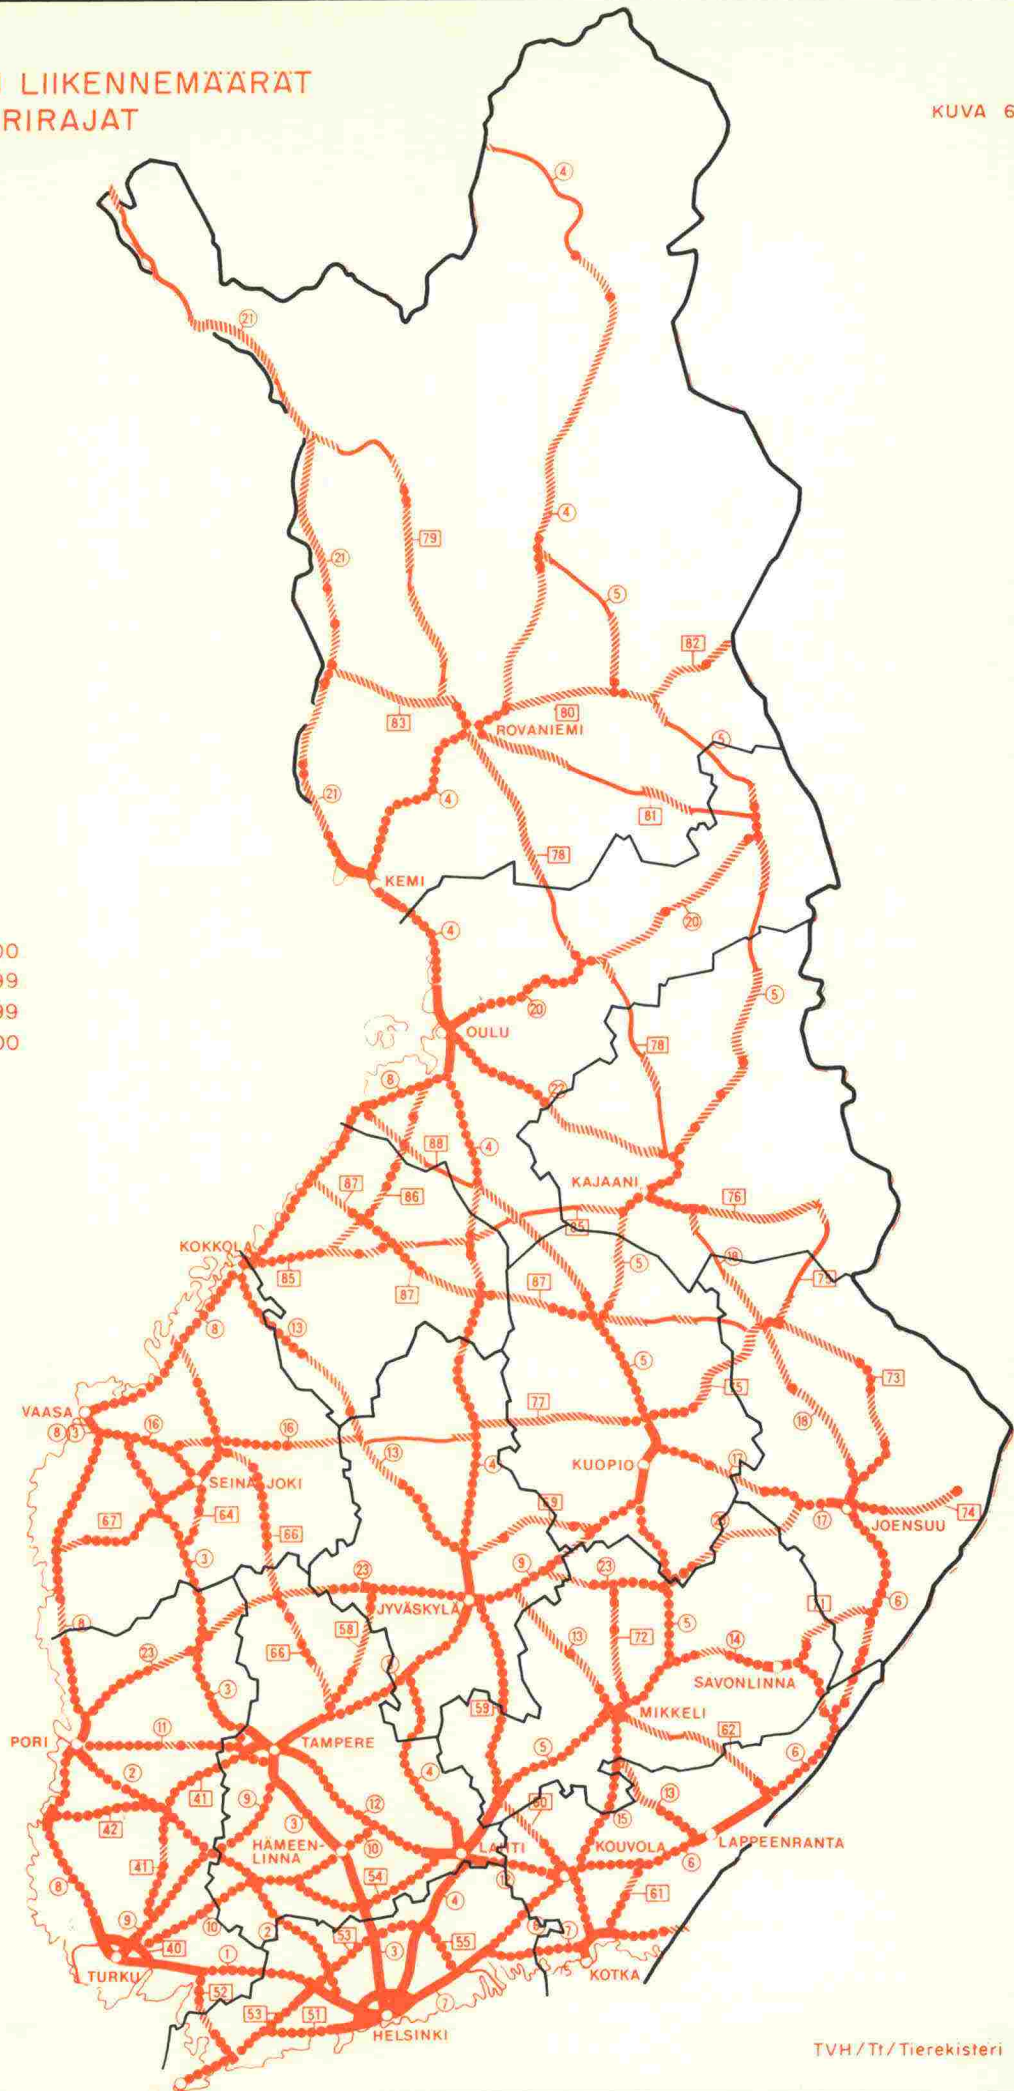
LIIKENNEMÄÄRÄT
RIRAJAT

KUVA 6

00
99
99
00

4
21
4
79
21
5
82
80
83
ROVANIEMI
5
4
21
81
78
KEMI
20
4
5
OULU
20
78
8
22
88
4
KAJAANI
87
86
76
85
KOKKOLA
18
85
87
87
5
75
13
8
5
73
75
77
VAASA
8
3
16
16
18
13
4
17
KUOPIO
SEINÄJOKI
74
67
64
69
17
JOENSUU
66
3
9
23
23
71
6
8
JYVÄSKYLÄ
58
13
72
5
23
66
14
SAVONLINNA
3
59
MIKKELI
PORI
11
TAMPERE
62
5
6
2
4
41
9
3
12
13
42
60
15
HÄMEENLINNA
10
LAHTI
KOUVOLA
LAPPEENRANTA
41
6
54
8
4
61
9
10
53
55
40
1
2
3
7
TURKU
52
15
KOTKA
53
51
7
HELSINKI

TVH/Tr/Tierekisteri